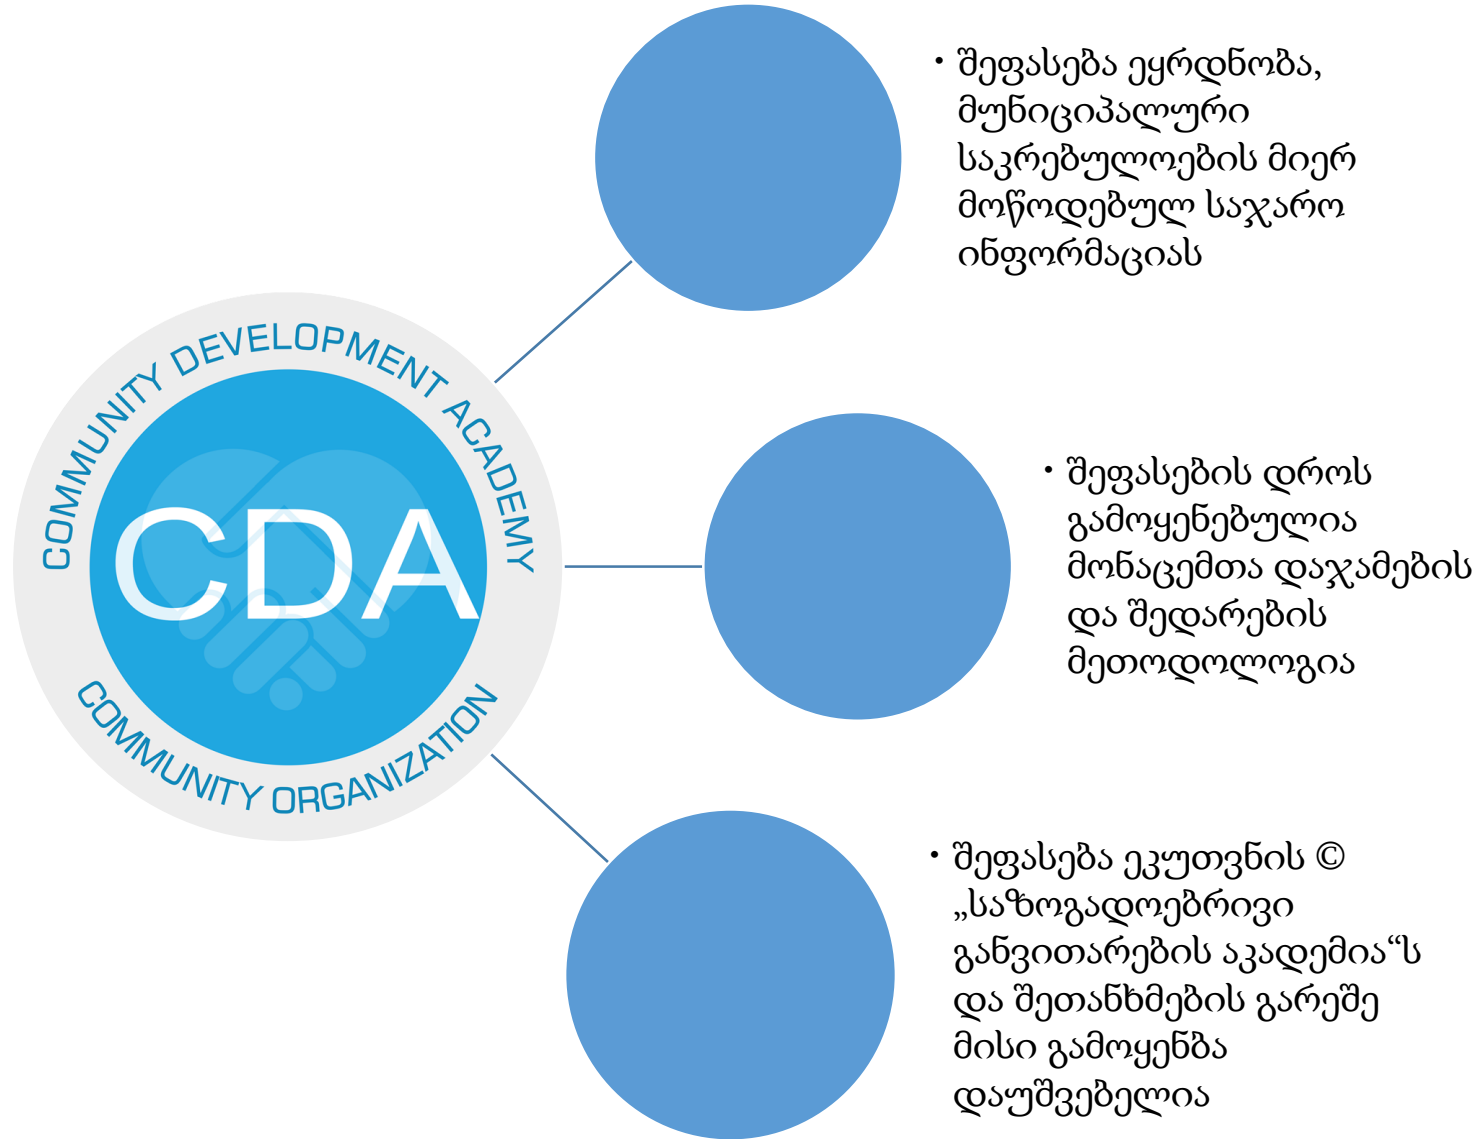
COMMUNITY DEVELOPMENT ACADEMY

CDA

COMMUNITY ORGANIZATION

• შეფასება ეყრდნობა, მუნიციპალური საკრებულოების მიერ მოწოდებულ საჯარო ინფორმაციას

• შეფასების დროს გამოყენებულია მონაცემთა დაჯამების და შედარების მეთოდოლოგია

• შეფასება ეკუთვნის © „საზოგადოებრივი განვითარების აკადემია“ს და შეთანხმების გარეშე მისი გამოყენება დაუშვებელია